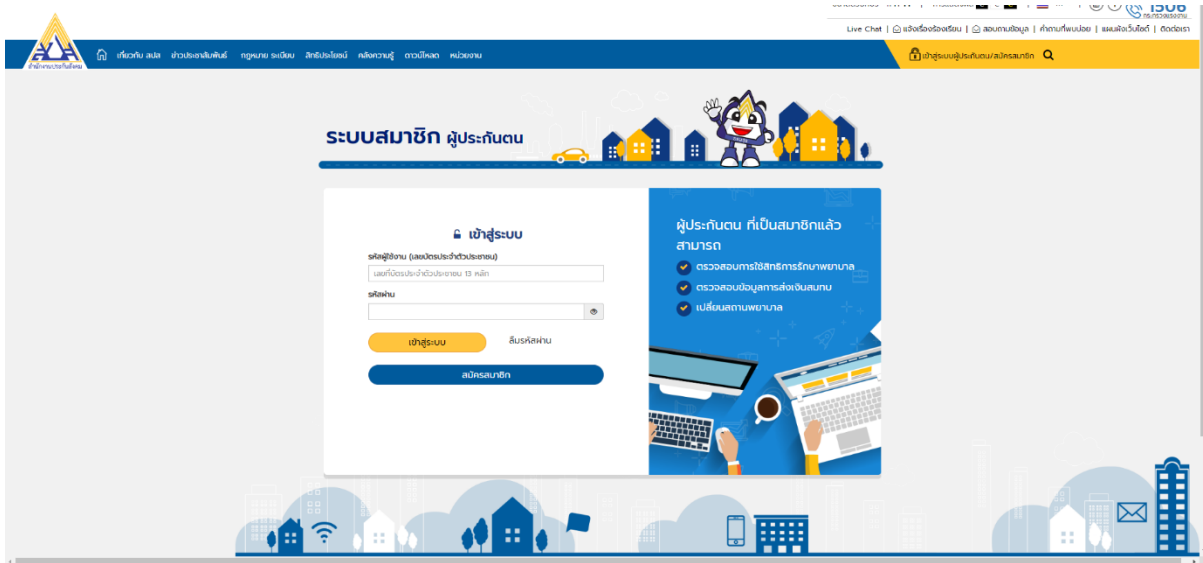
1506

Live Chat | แจ้งเรื่องร้องเรียน | สอบถามข้อมูล | คำถามที่พบบ่อย | แผนผังเว็บไซต์ | ติดต่อเรา

สำนักงานประกันสังคม

เกี่ยวกับ สปส. ข่าวประชาสัมพันธ์ กฎหมาย ระเบียบ สิทธิประโยชน์ คลังความรู้ ดาวน์โหลด หน่วยงาน

เข้าสู่ระบบผู้ประกันตน/สมัครสมาชิก

ระบบสมาชิก ผู้ประกันตน

เข้าสู่ระบบ

รหัสผู้ใช้งาน (เลขบัตรประจำตัวประชาชน)

เลขที่บัตรประจำตัวประชาชน 13 หลัก

รหัสผ่าน

เข้าสู่ระบบ

ลืมรหัสผ่าน

สมัครสมาชิก

ผู้ประกันตน ที่เป็นสมาชิกแล้ว สามารถ

ตรวจสอบการใช้สิทธิการรักษาพยาบาล

ตรวจสอบข้อมูลการส่งเงินสมทบ

เปลี่ยนสถานพยาบาล